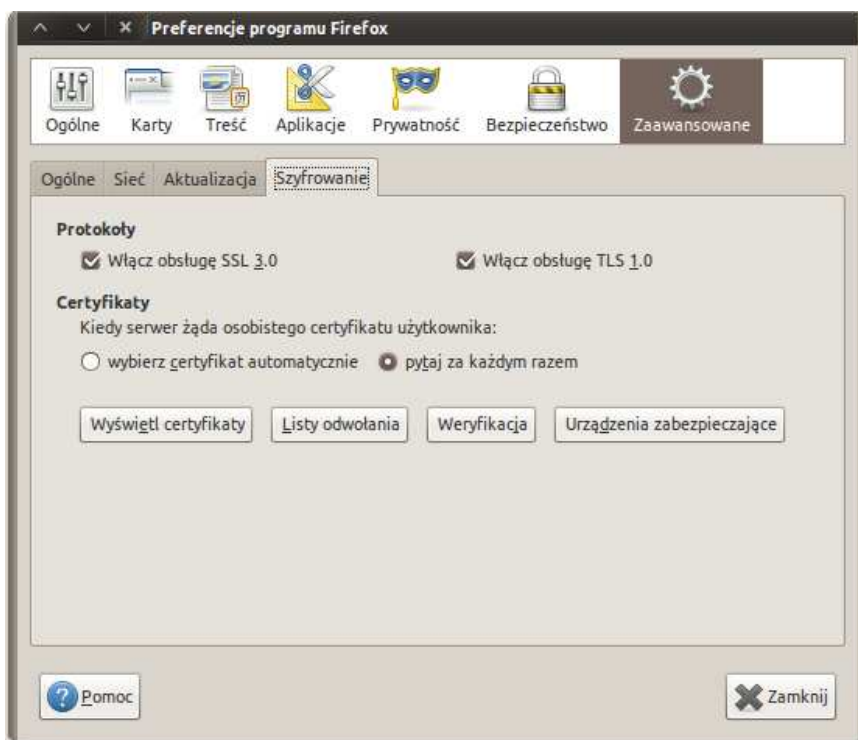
Preferencje programu Firefox

Ogólne Karty Treść Aplikacje Prywatność Bezpieczeństwo Zaawansowane

Ogólne Sieć Aktualizacja Szyfrowanie

Protokoły

Włącz obsługę SSL 3.0

Włącz obsługę TLS 1.0

Certyfikaty

Kiedy serwer żąda osobistego certyfikatu użytkownika:

wybierz certyfikat automatycznie pytaj za każdym razem

Wyświetl certyfikaty Listy odwołania Weryfikacja Urządzenia zabezpieczające

Pomoc

Zamknij